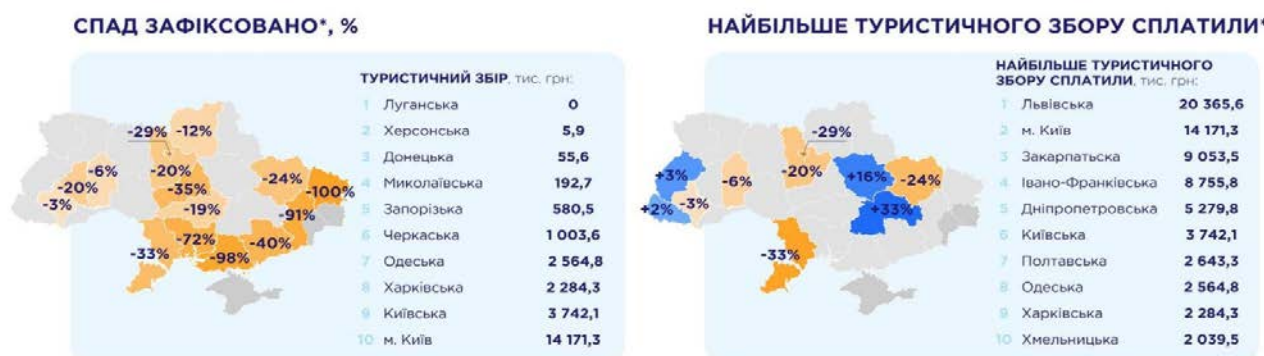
СПАД ЗАФІКСОВАНО*, %

-29% -12% -6% -20% -20% -35% -3% -19% -24% -100% -91% -33% -72% -40% -98%

ТУРИСТИЧНИЙ ЗБІР, тис. грн:

| | | |
|---|---|---|
| 1 | Луганська | 0 |
| 2 | Херсонська | 5,9 |
| 3 | Донецька | 55,6 |
| 4 | Миколаївська | 192,7 |
| 5 | Запорізька | 580,5 |
| 6 | Черкаська | 1 003,6 |
| 7 | Одеська | 2 564,8 |
| 8 | Харківська | 2 284,3 |
| 9 | Київська | 3 742,1 |
| 10 | м. Київ | 14 171,3 |

НАЙБІЛЬШЕ ТУРИСТИЧНОГО ЗБОРУ СПЛАТИЛИ*

-29% +3% -6% -20% +16% -24% +2% -3% +33% -33%

НАЙБІЛЬШЕ ТУРИСТИЧНОГО ЗБОРУ СПЛАТИЛИ, тис. грн:

| | | |
|---|---|---|
| 1 | Львівська | 20 365,6 |
| 2 | м. Київ | 14 171,3 |
| 3 | Закарпатська | 9 053,5 |
| 4 | Івано-Франківська | 8 755,8 |
| 5 | Дніпропетровська | 5 279,8 |
| 6 | Київська | 3 742,1 |
| 7 | Полтавська | 2 643,3 |
| 8 | Одеська | 2 564,8 |
| 9 | Харківська | 2 284,3 |
| 10 | Хмельницька | 2 039,5 |